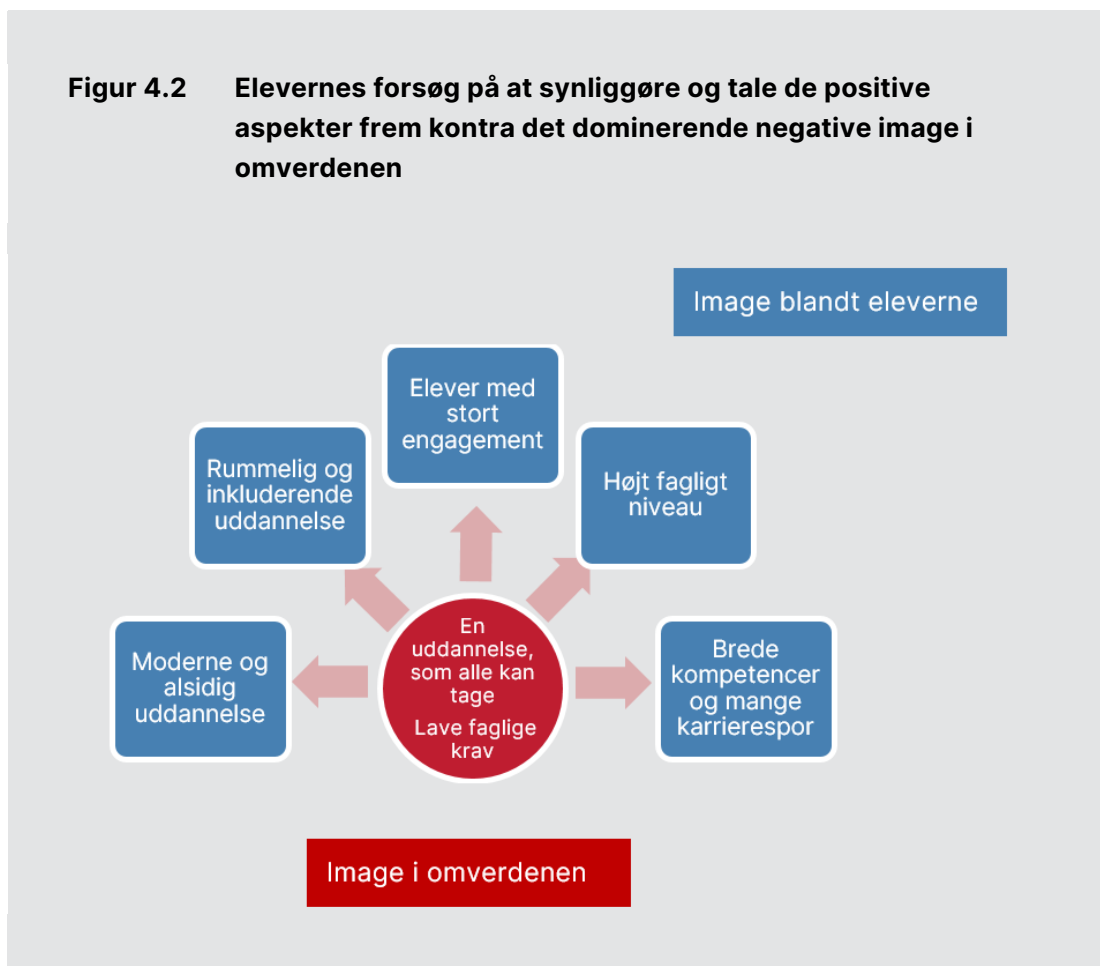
Figur 4.2 Elevernes forsøg på at synliggøre og tale de positive aspekter frem kontra det dominerende negative image i omverdenen

Image blandt eleverne

Elever med stort engagement

Rummelig og inkluderende uddannelse

Højt fagligt niveau

Moderne og alsidig uddannelse

En uddannelse, som alle kan tage

Lave faglige krav

Brede kompetencer og mange karrierespor

Image i omverdenen